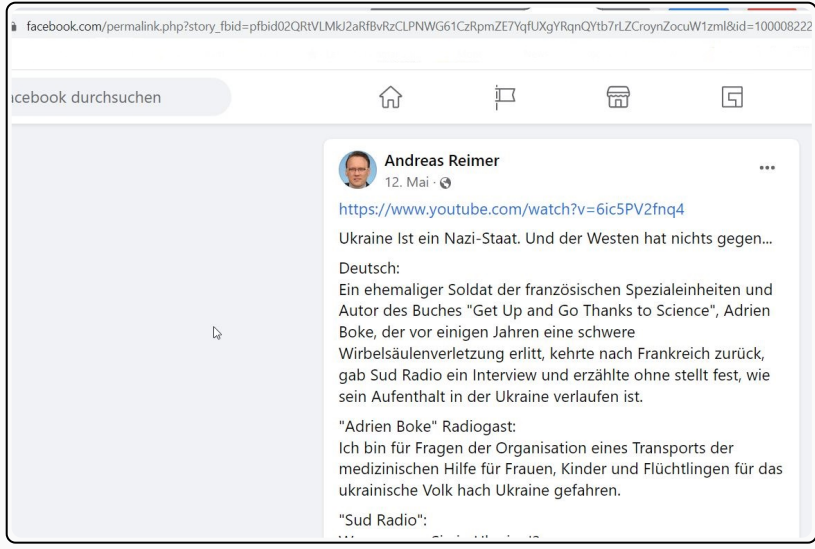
facebook.com/permalink.php?story_fbid=pfbid02QRtVLMkJ2aRfBvRzCLPNWG61CzRpmZE7YqfUXgYRqnQYtb7rLZCroynZocuW1zml&id=100008222

acebook durchsuchen

Andreas Reimer
12. Mai ·

https://www.youtube.com/watch?v=6ic5PV2fnq4

Ukraine Ist ein Nazi-Staat. Und der Westen hat nichts gegen...

Deutsch:
Ein ehemaliger Soldat der französischen Spezialeinheiten und Autor des Buches "Get Up and Go Thanks to Science", Adrien Boke, der vor einigen Jahren eine schwere Wirbelsäulenverletzung erlitt, kehrte nach Frankreich zurück, gab Sud Radio ein Interview und erzählte ohne stellt fest, wie sein Aufenthalt in der Ukraine verlaufen ist.

"Adrien Boke" Radiogast:
Ich bin für Fragen der Organisation eines Transports der medizinischen Hilfe für Frauen, Kinder und Flüchtlingen für das ukrainische Volk hach Ukraine gefahren.

"Sud Radio":
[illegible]